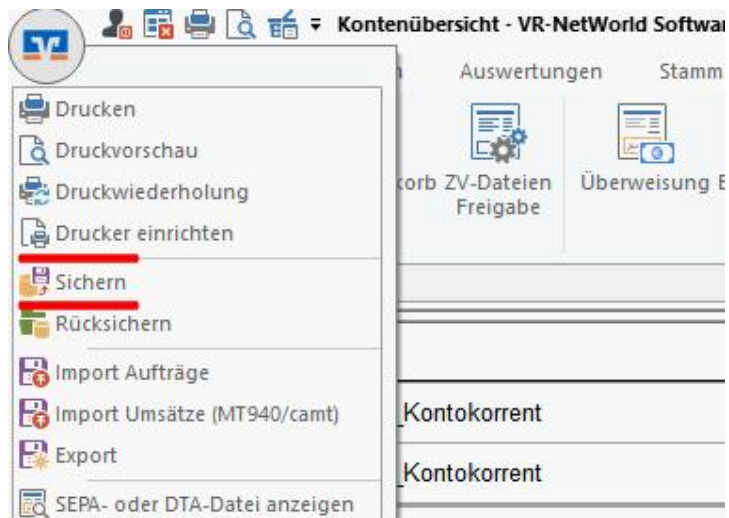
Kontenübersicht - VR-NetWorld Softwa

Auswertungen

Stamm

Drucken
Druckvorschau
Druckwiederholung
Drucker einrichten
Sichern
Rücksichern
Import Aufträge
Import Umsätze (MT940/camt)
Export
SEPA- oder DTA-Datei anzeigen

korb ZV-Dateien Freigabe

Überweisung E

_Kontokorrent

_Kontokorrent